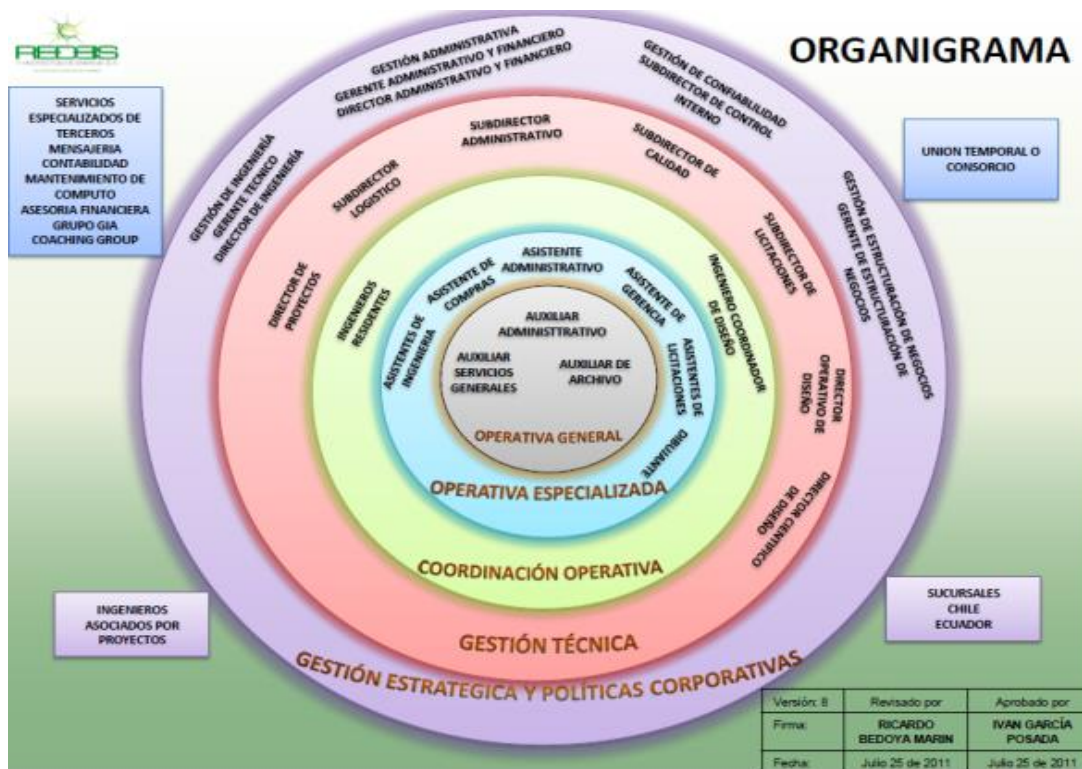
REDBIS

ORGANIGRAMA

SERVICIOS ESPECIALIZADOS DE TERCEROS
MENSAJERIA
CONTABILIDAD
MANTENIMIENTO DE COMPUTO
ASESORIA FINANCIERA
GRUPO GIA
COACHING GROUP

UNION TEMPORAL O CONSORCIO

GESTIÓN ADMINISTRATIVA
GERENTE ADMINISTRATIVO Y FINANCIERO
DIRECTOR ADMINISTRATIVO Y FINANCIERO

GESTIÓN DE CONFIABILIDAD
SUBDIRECTOR DE CONTROL INTERNO

GESTIÓN DE INGENIERÍA
GERENTE TECNICO
DIRECTOR DE INGENIERIA

GESTIÓN DE ESTRUCTURACIÓN DE NEGOCIOS
GERENTE DE ESTRUCTURACIÓN DE NEGOCIOS

SUBDIRECTOR ADMINISTRATIVO
SUBDIRECTOR DE CALIDAD
SUBDIRECTOR LOGISTICO
SUBDIRECTOR DE LICITACIONES
DIRECTOR DE PROYECTOS
DIRECTOR OPERATIVO DE DISEÑO
DIRECTOR CIENTIFICO DE DISEÑO

INGENIEROS RESIDENTES
INGENIERO COORDINADOR DE DISEÑO

ASISTENTE ADMINISTRATIVO
ASISTENTE DE COMPRAS
ASISTENTE DE GERENCIA
ASISTENTES DE INGENIERIA
ASISTENTES DE LICITACIONES
DIBUJANTE

AUXILIAR ADMINISTTRATIVO
AUXILIAR SERVICIOS GENERALES
AUXILIAR DE ARCHIVO

OPERATIVA GENERAL
OPERATIVA ESPECIALIZADA
COORDINACIÓN OPERATIVA
GESTIÓN TÉCNICA
GESTIÓN ESTRATEGICA Y POLÍTICAS CORPORATIVAS

INGENIEROS ASOCIADOS POR PROYECTOS

SUCURSALES
CHILE
ECUADOR

| Versión: 8 | Revisado por | Aprobado por |
|---|---|---|
| Firma: | RICARDO BEDOYA MARIN | IVAN GARCÍA POSADA |
| Fecha: | Julio 25 de 2011 | Julio 25 de 2011 |